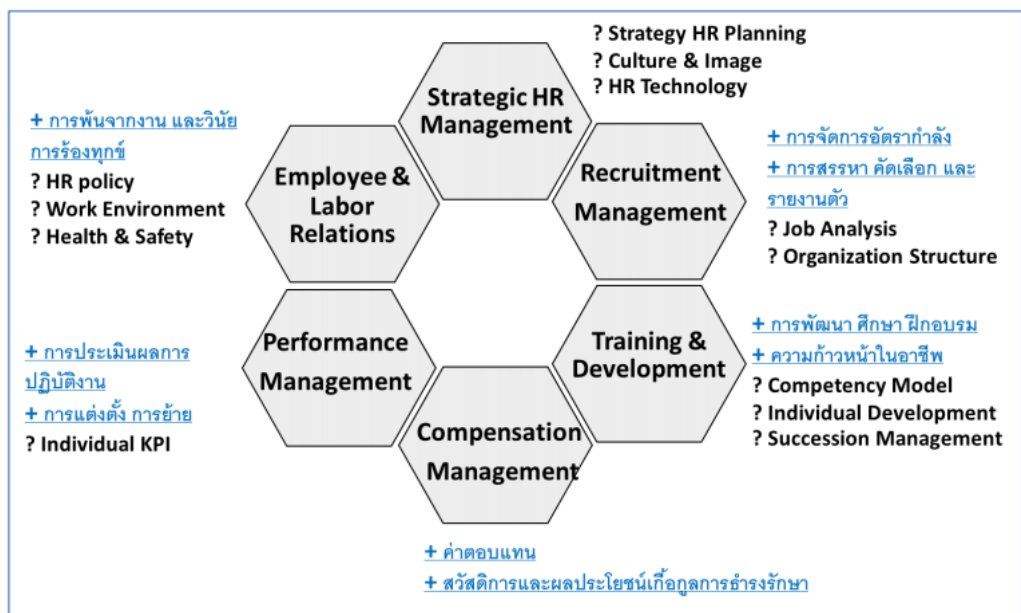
Strategic HR Management

? Strategy HR Planning
? Culture & Image
? HR Technology

Employee & Labor Relations

+ การพ้นจากงาน และวินัย การร้องทุกข์
? HR policy
? Work Environment
? Health & Safety

Recruitment Management

+ การจัดการอัตรากำลัง
+ การสรรหา คัดเลือก และรายงานตัว
? Job Analysis
? Organization Structure

Performance Management

+ การประเมินผลการปฏิบัติงาน
+ การแต่งตั้ง การย้าย
? Individual KPI

Training & Development

+ การพัฒนา ศึกษา ฝึกอบรม
+ ความก้าวหน้าในอาชีพ
? Competency Model
? Individual Development
? Succession Management

Compensation Management

+ ค่าตอบแทน
+ สวัสดิการและผลประโยชน์เกื้อกูลการธำรงรักษา